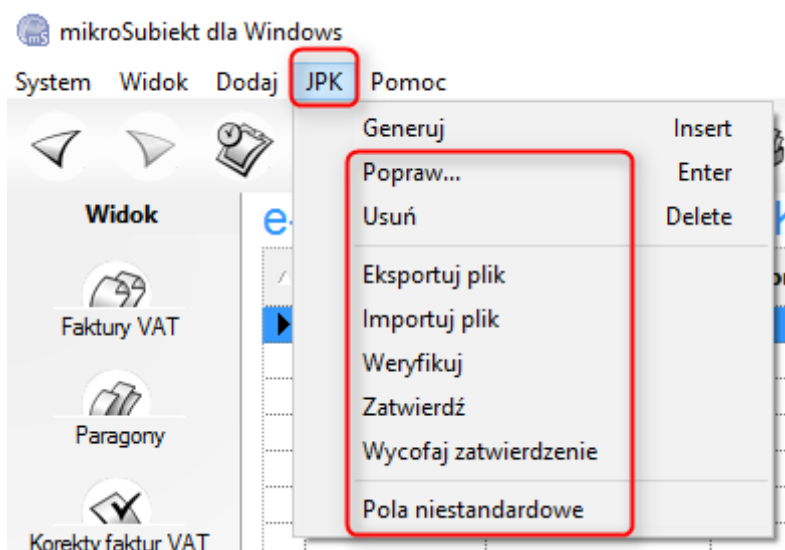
mikroSubiekt dla Windows

System Widok Dodaj JPK Pomoc

Widok

Faktury VAT

Paragony

Korekty faktur VAT

Generuj Insert
Popraw... Enter
Usuń Delete
Eksportuj plik
Importuj plik
Weryfikuj
Zatwierdź
Wycofaj zatwierdzenie
Pola niestandardowe